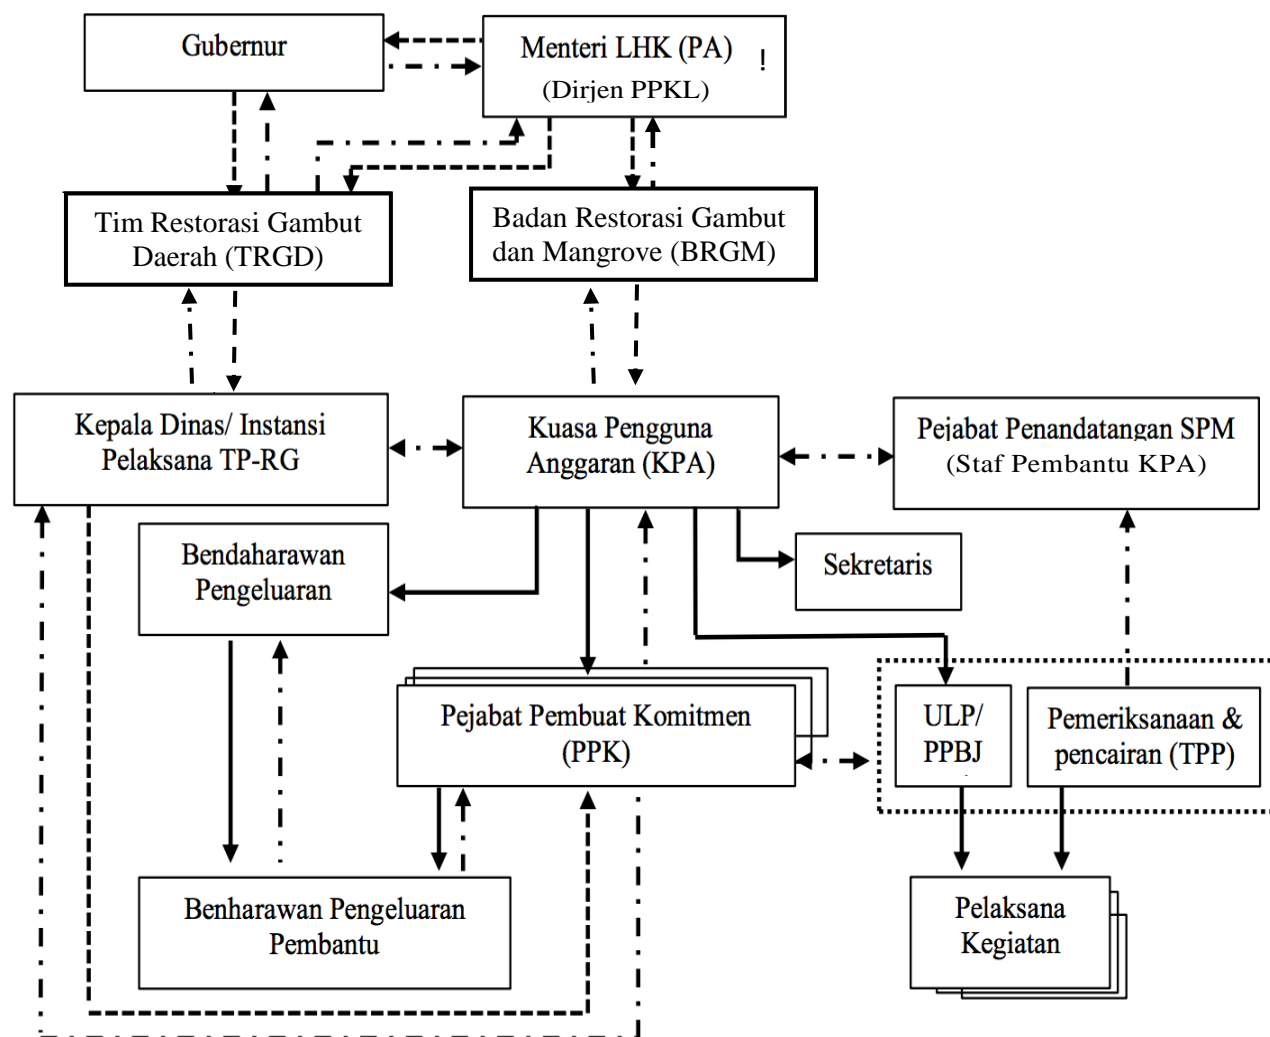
Gubernur

Menteri LHK (PA)
(Dirjen PPKL)

Tim Restorasi Gambut Daerah (TRGD)

Badan Restorasi Gambut dan Mangrove (BRGM)

Kepala Dinas/ Instansi Pelaksana TP-RG

Kuasa Pengguna Anggaran (KPA)

Pejabat Penandatangan SPM
(Staf Pembantu KPA)

Bendaharawan Pengeluaran

Sekretaris

Pejabat Pembuat Komitmen (PPK)

ULP/ PPBJ

Pemeriksanaan & pencairan (TPP)

Benharawan Pengeluaran Pembantu

Pelaksana Kegiatan